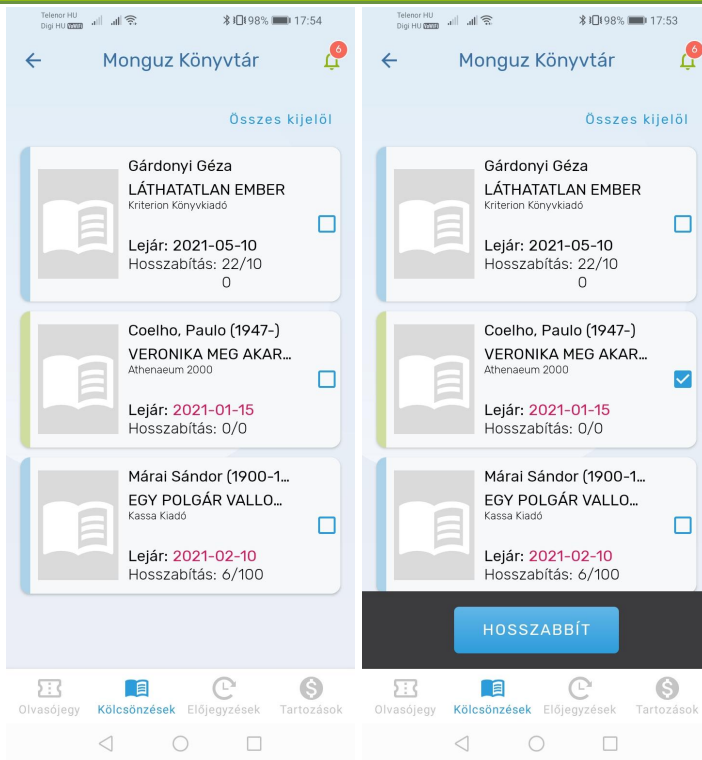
Telenor HU
Digi HU VoWiFi
98% 17:54

Monguz Könyvtár
6

Összes kijelöl

Gárdonyi Géza
LÁTHATATLAN EMBER
Kriterion Könyvkiadó
Lejár: 2021-05-10
Hosszabítás: 22/10
0

Coelho, Paulo (1947-)
VERONIKA MEG AKAR...
Athenaeum 2000
Lejár: 2021-01-15
Hosszabítás: 0/0

Márai Sándor (1900-1...
EGY POLGÁR VALLO...
Kassa Kiadó
Lejár: 2021-02-10
Hosszabítás: 6/100

Olvasójegy
Kölcsönzések
Előjegyzések
Tartozások

Telenor HU
Digi HU VoWiFi
98% 17:53

Monguz Könyvtár
6

Összes kijelöl

Gárdonyi Géza
LÁTHATATLAN EMBER
Kriterion Könyvkiadó
Lejár: 2021-05-10
Hosszabítás: 22/10
0

Coelho, Paulo (1947-)
VERONIKA MEG AKAR...
Athenaeum 2000
Lejár: 2021-01-15
Hosszabítás: 0/0

Márai Sándor (1900-1...
EGY POLGÁR VALLO...
Kassa Kiadó
Lejár: 2021-02-10
Hosszabítás: 6/100

HOSSZABBÍT

Olvasójegy
Kölcsönzések
Előjegyzések
Tartozások